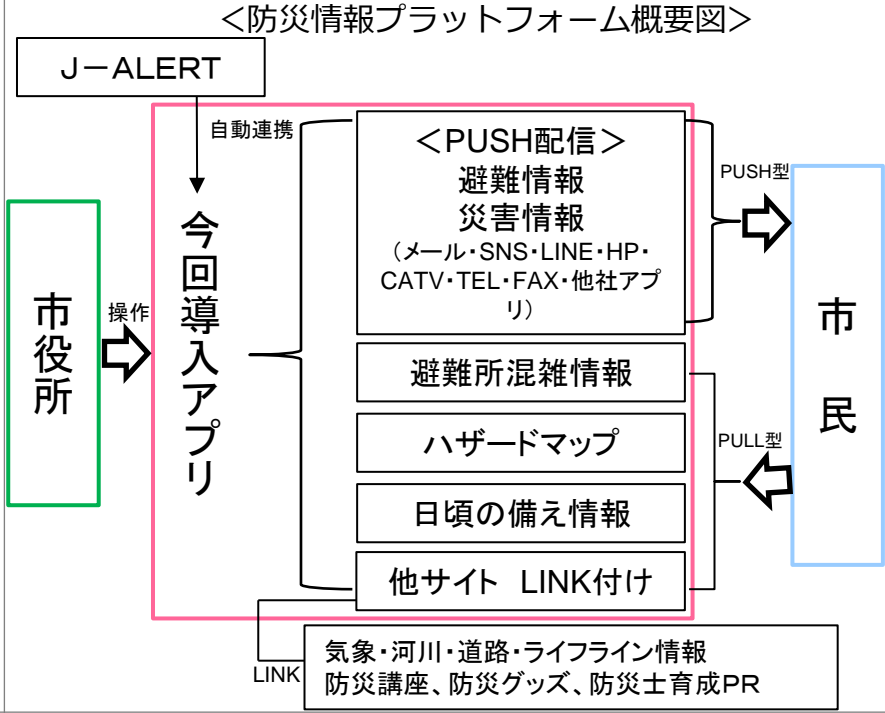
<防災情報プラットフォーム概要図>

J－ALERT

自動連携

今回導入アプリ

市役所

操作

<PUSH配信>
避難情報
災害情報
(メール・SNS・LINE・HP・CATV・TEL・FAX・他社アプリ)

PUSH型

市民

避難所混雑情報

ハザードマップ

PULL型

日頃の備え情報

他サイト LINK付け

LINK

気象・河川・道路・ライフライン情報
防災講座、防災グッズ、防災士育成PR